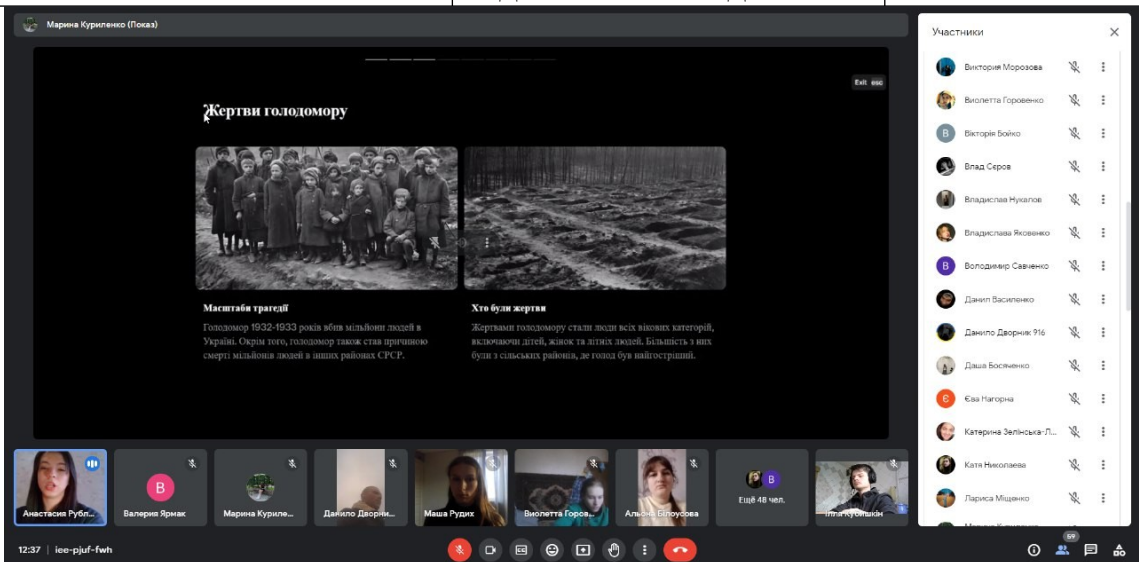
Марина Куриленко (Показ)

Exit esc

Жертви голодомору

Масштаби трагедії

Голодомор 1932-1933 років вбив мільйони людей в Україні. Окрім того, голодомор також став причиною смерті мільйонів людей в інших районах СРСР.

Хто були жертви

Жертвами голодомору стали люди всіх вікових категорій, включаючи дітей, жінок та літніх людей. Більшість з них були з сільських районів, де голод був найгострішим.

Участники

Виктория Морозова
Виолетта Горовенко
Вікторія Бойко
Влад Серов
Владислав Нукалов
Владислава Яковенко
Володимир Савченко
Данил Василенко
Данило Дворник 916
Даша Босяченко
Єва Нагорна
Катерина Зелінська-Л...
Катя Николаева
Лариса Міщенко

Анастасия Рубл...
Валерия Ярмак
Марина Курилe...
Данило Дворни...
Маша Рудих
Виолетта Горов...
Альона Білоусова
Ещё 48 чел.
Ілля Кубишкін

12:37 | iee-pjuf-fwh

59